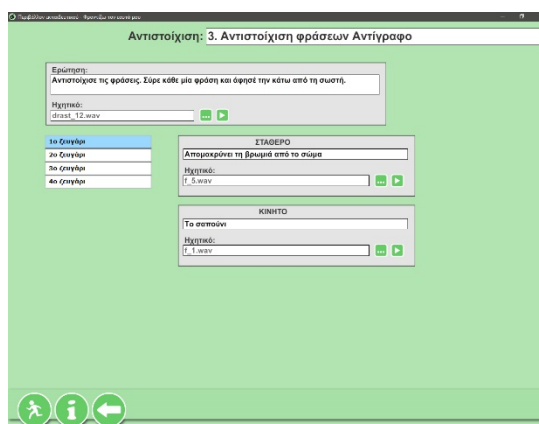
Περιβάλλον εκπαιδευτικού · Φροντίζω τον εαυτό μου

Αντιστοίχιση: 3. Αντιστοίχιση φράσεων Αντίγραφο

Ερώτηση:
Αντιστοίχισε τις φράσεις. Σύρε κάθε μία φράση και άφησέ την κάτω από τη σωστή.

Ηχητικό:
drast_12.wav

1ο ζευγάρι
2ο ζευγάρι
3ο ζευγάρι
4ο ζευγάρι

ΣΤΑΘΕΡΟ
Απομακρύνει τη βρωμιά από το σώμα
Ηχητικό:
f_5.wav

ΚΙΝΗΤΟ
Το σαπούνι
Ηχητικό:
f_1.wav